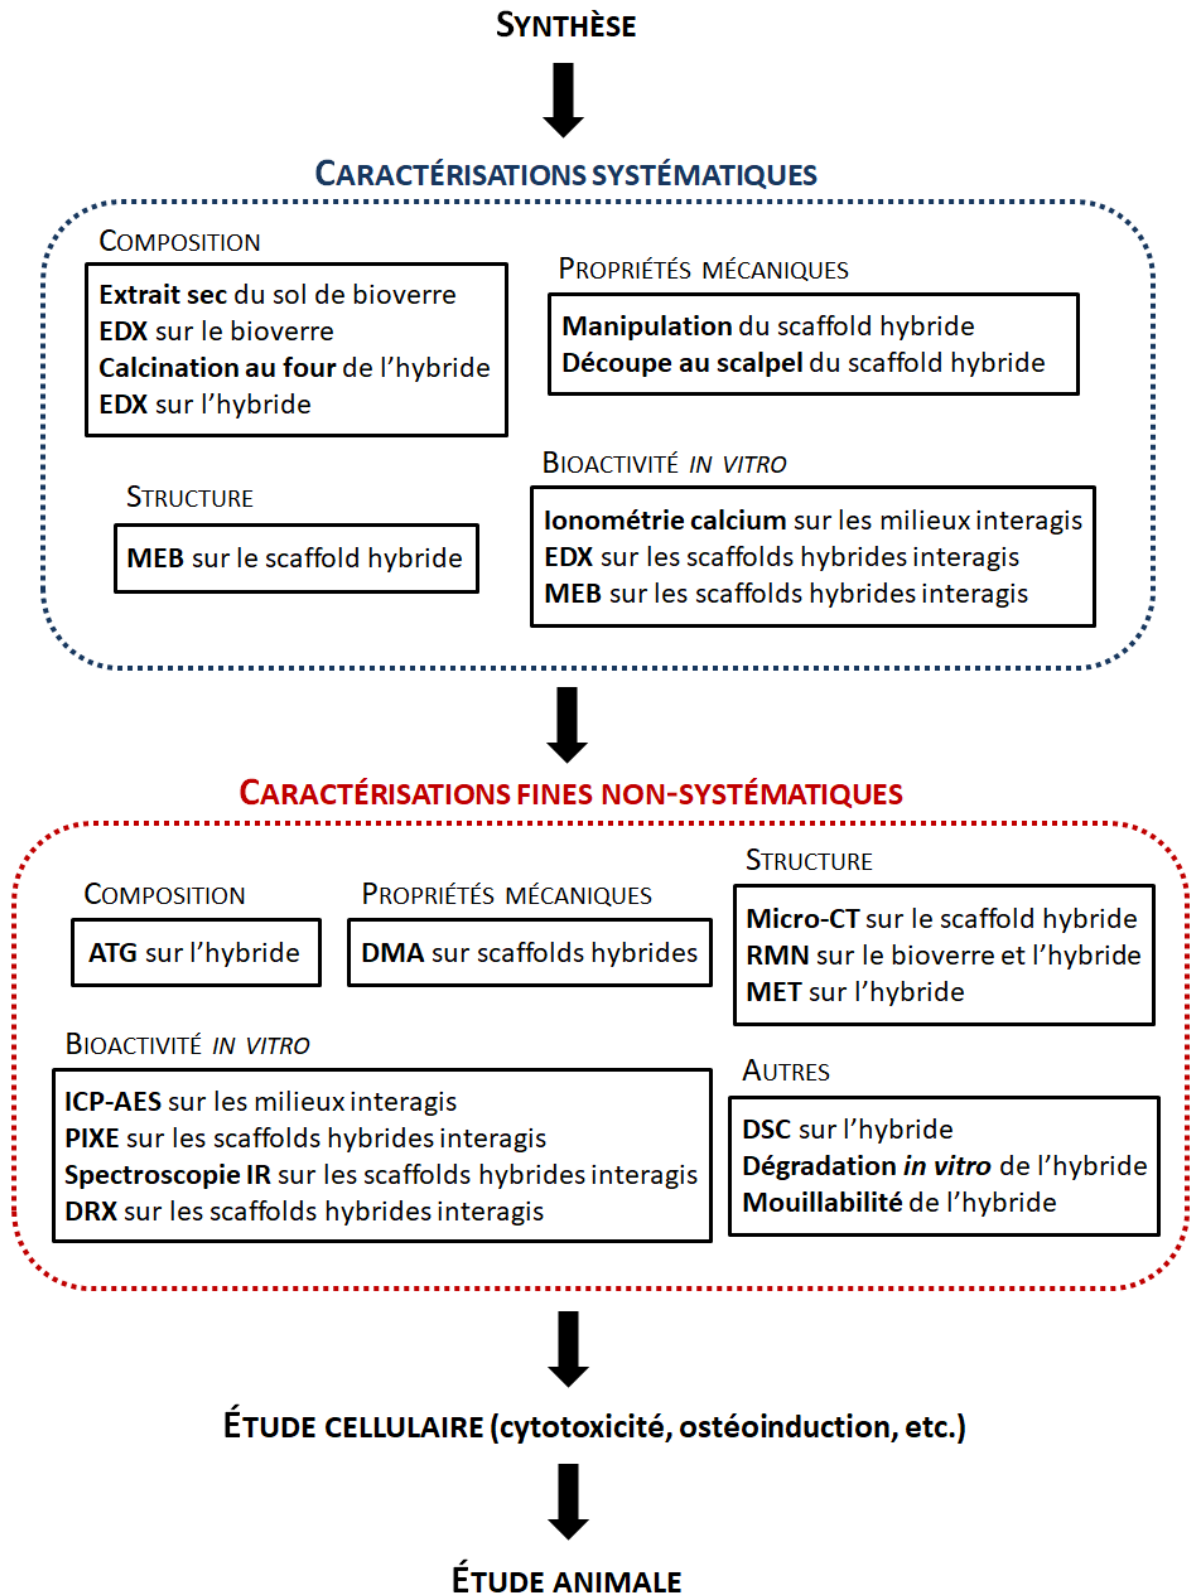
SYNTHÈSE

CARACTÉRISATIONS SYSTÉMATIQUES

COMPOSITION

Extrait sec du sol de bioverre
EDX sur le bioverre
Calcination au four de l'hybride
EDX sur l'hybride

PROPRIÉTÉS MÉCANIQUES

Manipulation du scaffold hybride
Découpe au scalpel du scaffold hybride

STRUCTURE

MEB sur le scaffold hybride

BIOACTIVITÉ IN VITRO

Ionométrie calcium sur les milieux interagis
EDX sur les scaffolds hybrides interagis
MEB sur les scaffolds hybrides interagis

CARACTÉRISATIONS FINES NON-SYSTÉMATIQUES

COMPOSITION

ATG sur l'hybride

PROPRIÉTÉS MÉCANIQUES

DMA sur scaffolds hybrides

STRUCTURE

Micro-CT sur le scaffold hybride
RMN sur le bioverre et l'hybride
MET sur l'hybride

BIOACTIVITÉ IN VITRO

ICP-AES sur les milieux interagis
PIXE sur les scaffolds hybrides interagis
Spectroscopie IR sur les scaffolds hybrides interagis
DRX sur les scaffolds hybrides interagis

AUTRES

DSC sur l'hybride
Dégradation in vitro de l'hybride
Mouillabilité de l'hybride

ÉTUDE CELLULAIRE (cytotoxicité, ostéoinduction, etc.)

ÉTUDE ANIMALE